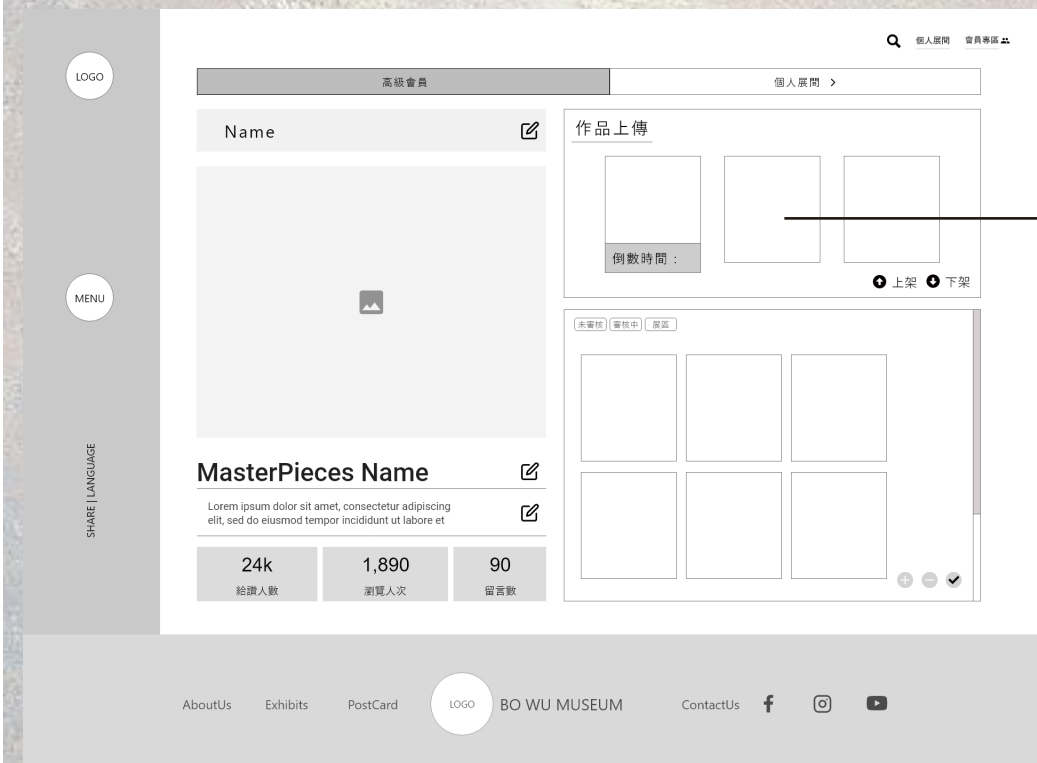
個人展間 會員專區

LOGO

高級會員

個人展間 >

Name

作品上傳

倒數時間：

上架 下架

未審核 審核中 展區

MENU

SHARE | LANGUAGE

MasterPieces Name

Lorem ipsum dolor sit amet, consectetur adipiscing elit, sed do eiusmod tempor incididunt ut labore et

| 24k | 1,890 | 90 |
|---|---|---|
| 給讚人數 | 瀏覽人次 | 留言數 |

AboutUs Exhibits PostCard LOGO BO WU MUSEUM ContactUs